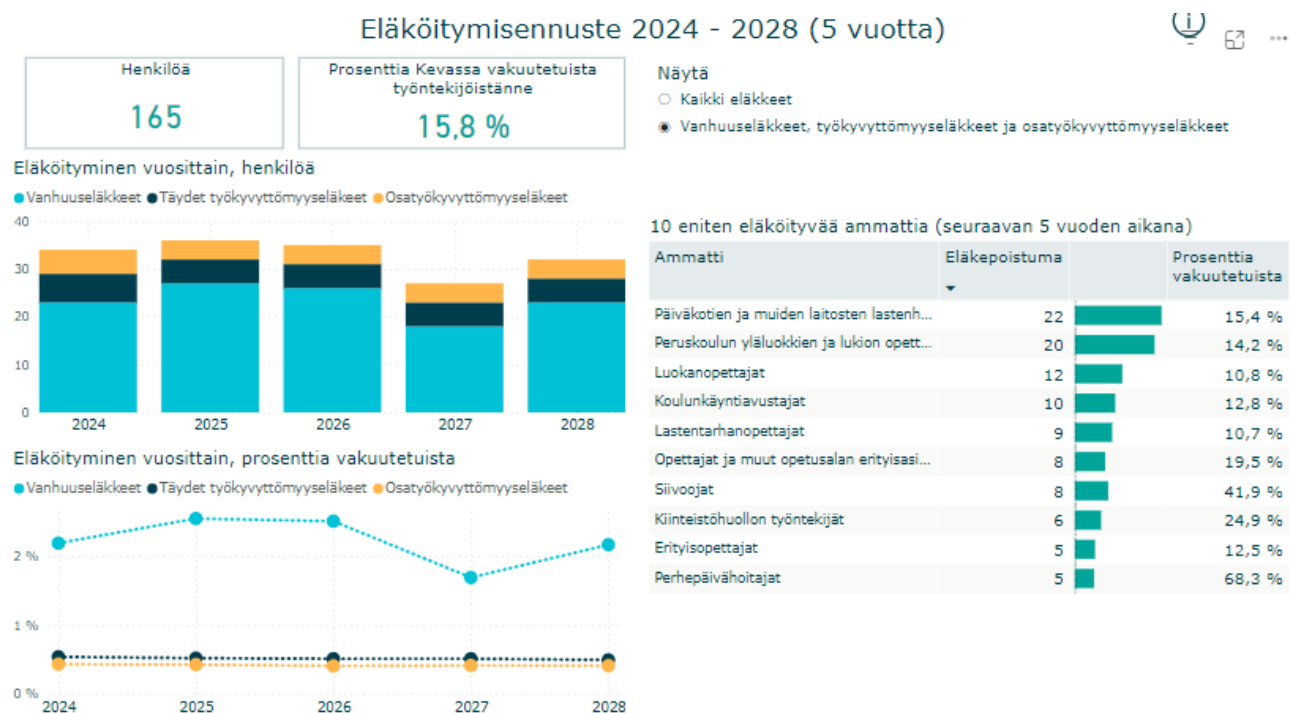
Eläköitymisennuste 2024 - 2028 (5 vuotta)

Henkilöä
165

Prosenttia Kevassa vakuutetuista työntekijöistänne
15,8 %

Näytä
Kaikki eläkkeet
Vanhuuseläkkeet, työkyvyttömyyseläkkeet ja osatyökyvyttömyyseläkkeet

Eläköityminen vuosittain, henkilöä
Vanhuuseläkkeet Täydet työkyvyttömyyseläkkeet Osatyökyvyttömyyseläkkeet

40
30
20
10
0
2024 2025 2026 2027 2028

Eläköityminen vuosittain, prosenttia vakuutetuista
Vanhuuseläkkeet Täydet työkyvyttömyyseläkkeet Osatyökyvyttömyyseläkkeet

2 %
1 %
0 %
2024 2025 2026 2027 2028

10 eniten eläköityvää ammattia (seuraavan 5 vuoden aikana)

| Ammatti | Eläkepoistuma | | Prosenttia vakuutetuista |
|---|---|---|---|
| Päiväkotien ja muiden laitosten lastenh... | 22 | | 15,4 % |
| Peruskoulun yläluokkien ja lukion opett... | 20 | | 14,2 % |
| Luokanopettajat | 12 | | 10,8 % |
| Koulunkäyntiavustajat | 10 | | 12,8 % |
| Lastentarhanopettajat | 9 | | 10,7 % |
| Opettajat ja muut opetusalan erityisasi... | 8 | | 19,5 % |
| Siivoojat | 8 | | 41,9 % |
| Kiinteistöhuollon työntekijät | 6 | | 24,9 % |
| Erityisopettajat | 5 | | 12,5 % |
| Perhepäivähoitajat | 5 | | 68,3 % |